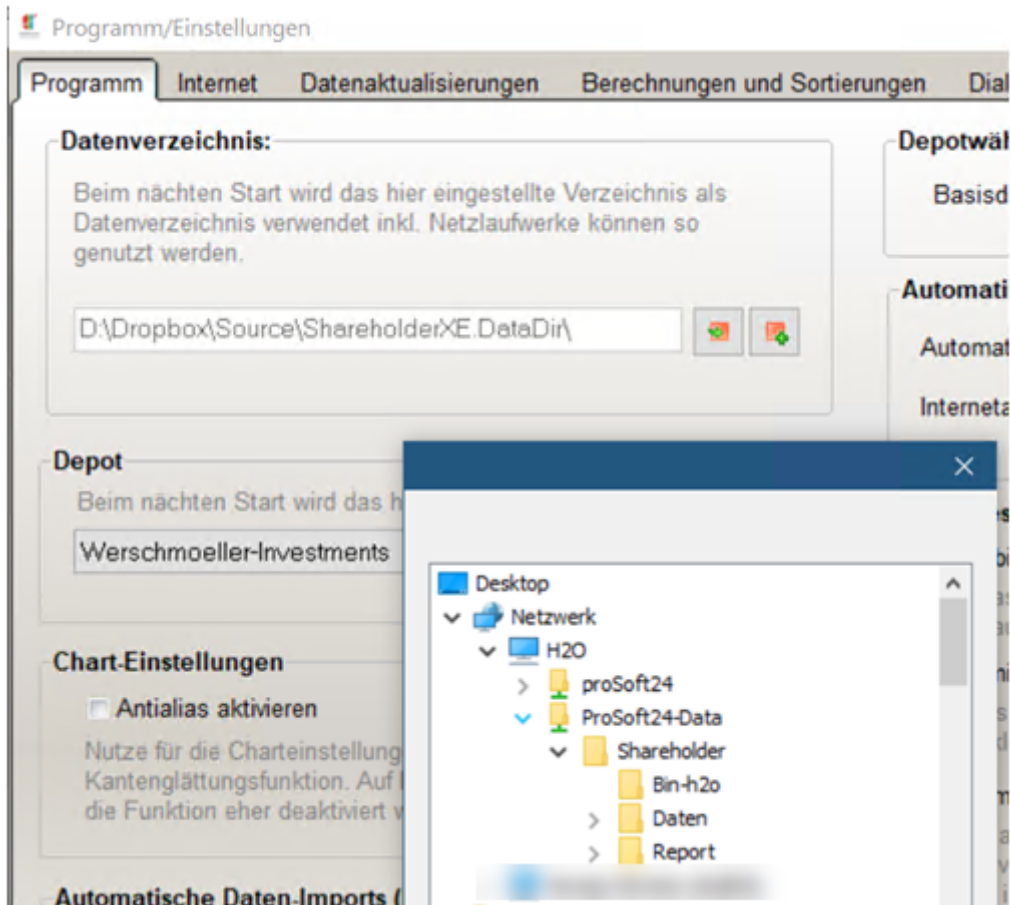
Programm/Einstellungen

Programm | Internet | Datenaktualisierungen | Berechnungen und Sortierungen | Dial

Datenverzeichnis:

Beim nächten Start wird das hier eingestellte Verzeichnis als Datenverzeichnis verwendet inkl. Netzlaufwerke können so genutzt werden.

D:\Dropbox\Source\ShareholderXE.DataDir\

Depotwä

Basisd

Automati

Automat

Interneta

Depot

Beim nächten Start wird das h

Werschmoeller-Investments

Chart-Einstellungen

Antialias aktivieren

Nutze für die Charteinstellung Kantenglättungsfunktion. Auf die Funktion eher deaktiviert w

Automatische Daten-Imports (

Desktop
Netzwerk
H2O
proSoft24
ProSoft24-Data
Shareholder
Bin-h2o
Daten
Report
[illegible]